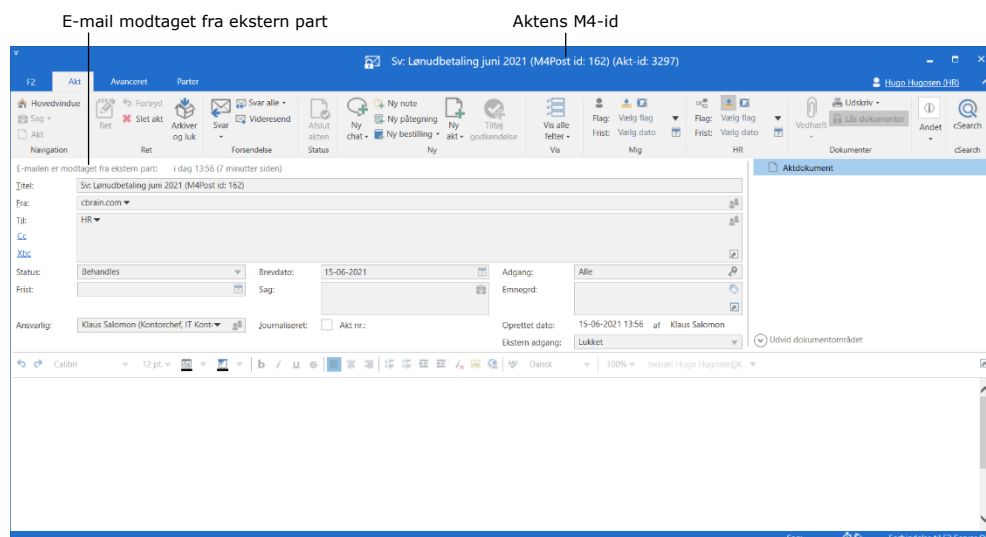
E-mail modtaget fra ekstern part

Aktens M4-id

Sv: Lønudbetaling juni 2021 (M4Post id: 162) (Akt-id: 3297)

F2 Akt Avanceret Parter

Hugo Hugosen (HR)

Hovedvindue
Sag
Akt
Navigation

Ret
Fortryd
Slet akt
Arkiver og luk
Ret

Svar
Svar alle
Videresend
Forsendelse

Afslut akten
Status

Ny chat
Ny note
Ny påtegning
Ny bestilling
Ny akt
Tilføj godkendelse
Ny

Vis alle felter
Vis

Flag: Vælg flag
Frist: Vælg dato
Mig

Flag: Vælg flag
Frist: Vælg dato
HR

Vedhæft
Udskriv
Lås dokumenter
Dokumenter

Andet

cSearch
cSearch

E-mailen er modtaget fra ekstern part: i dag 13:56 (7 minutter siden)

Titel: Sv: Lønudbetaling juni 2021 (M4Post id: 162)
Fra: cbrain.com
Til: HR
Cc
Xbc

Status: Behandles
Frist:
Brevdato: 15-06-2021
Sag:
Adgang: Alle
Emneord:
Ansvarlig: Klaus Salomon (Kontorchef, IT Kont
Journaliseret:
Akt nr.:
Oprettet dato: 15-06-2021 13:56 af Klaus Salomon
Ekstern adgang: Lukket

Aktdokument

Udvid dokumentområdet

Calibri 12 pt. Dansk 100% Indsæt Hugo HugosenDK